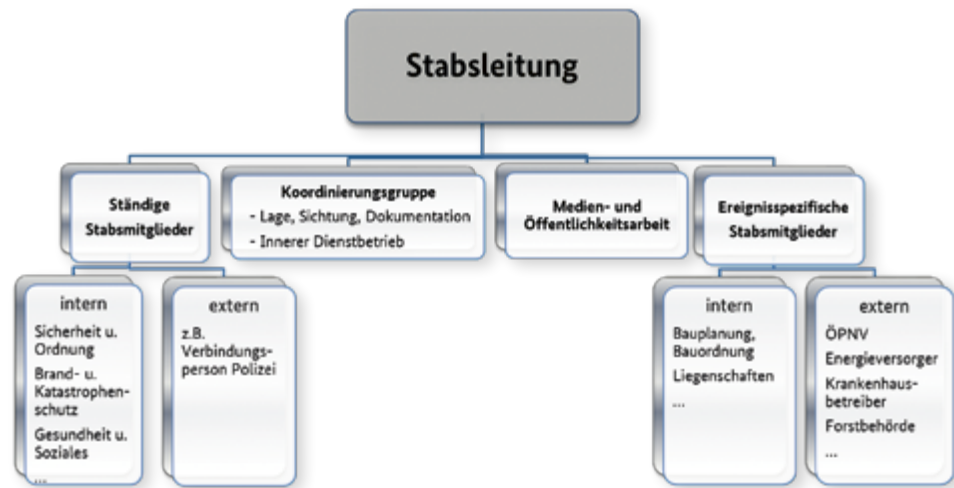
Stabsleitung

Ständige Stabsmitglieder

Koordinierungsgruppe
- Lage, Sichtung, Dokumentation
- Innerer Dienstbetrieb

Medien- und Öffentlichkeitsarbeit

Ereignisspezifische Stabsmitglieder

intern
Sicherheit u. Ordnung
Brand- u. Katastrophenschutz
Gesundheit u. Soziales
...

extern
z.B. Verbindungsperson Polizei

intern
Bauplanung, Bauordnung
Liegenschaften
...

extern
ÖPNV
Energieversorger
Krankenhausbetreiber
Forstbehörde
...